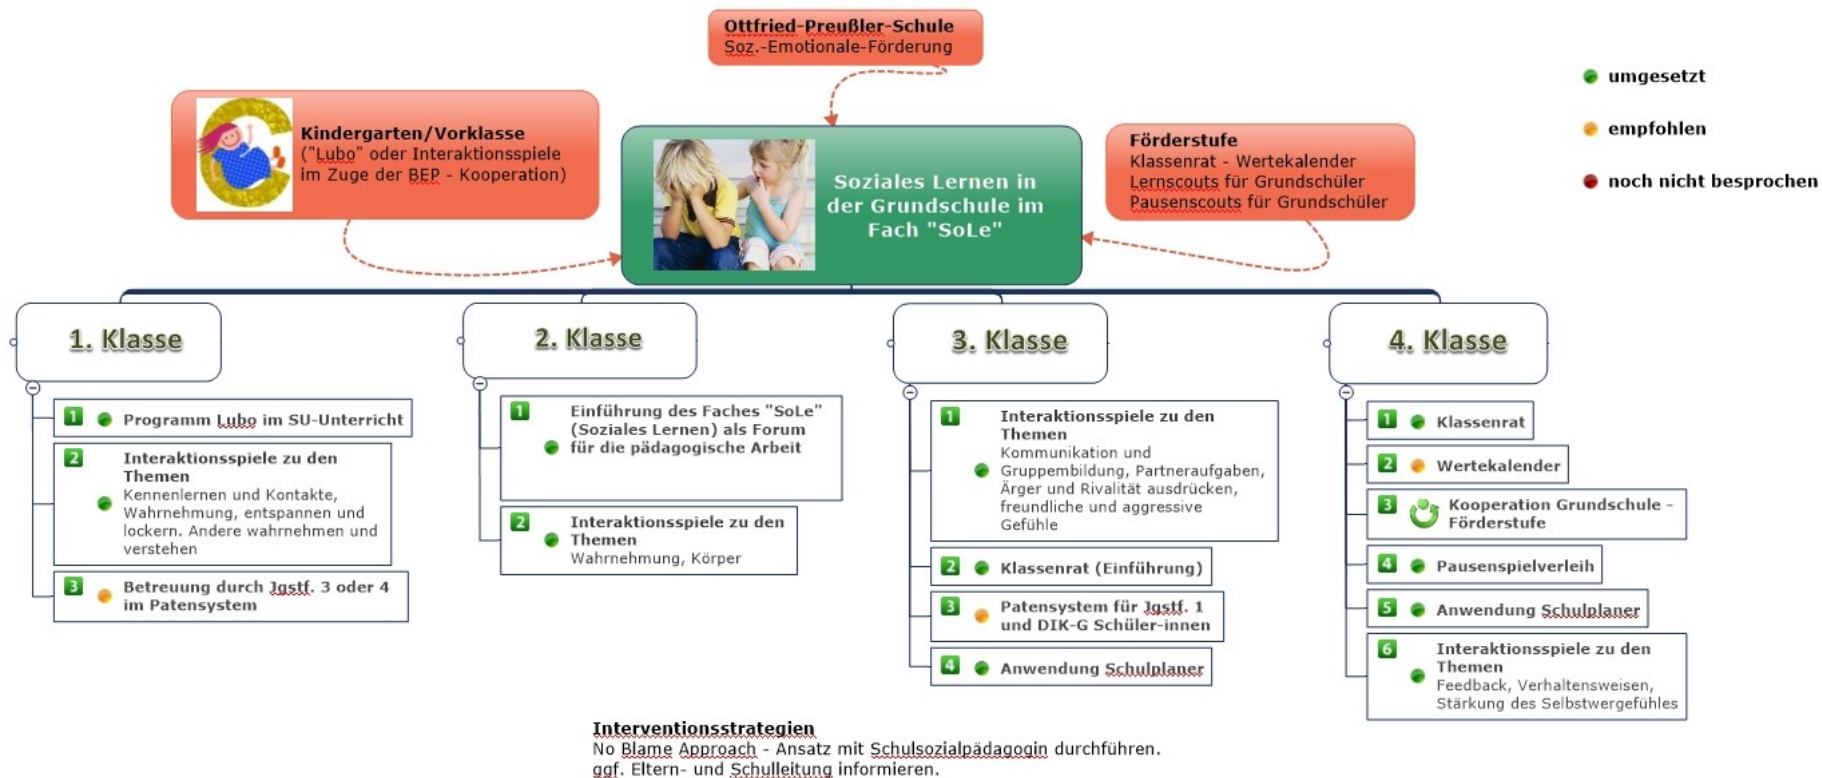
Ottfried-Preußler-Schule
Soz.-Emotionale-Förderung

umgesetzt

empfohlen

noch nicht besprochen

Kindergarten/Vorklasse
("Lubo" oder Interaktionsspiele im Zuge der BEP - Kooperation)

Soziales Lernen in der Grundschule im Fach "SoLe"

Förderstufe
Klassenrat - Wertekalender
Lernscouts für Grundschüler
Pausenscouts für Grundschüler

1. Klasse

1 Programm Lubo im SU-Unterricht

2 Interaktionsspiele zu den Themen
Kennenlernen und Kontakte, Wahrnehmung, entspannen und lockern. Andere wahrnehmen und verstehen

3 Betreuung durch Jgstf. 3 oder 4 im Patensystem

2. Klasse

1 Einführung des Faches "SoLe" (Soziales Lernen) als Forum für die pädagogische Arbeit

2 Interaktionsspiele zu den Themen
Wahrnehmung, Körper

3. Klasse

1 Interaktionsspiele zu den Themen
Kommunikation und Gruppenbildung, Partneraufgaben, Ärger und Rivalität ausdrücken, freundliche und aggressive Gefühle

2 Klassenrat (Einführung)

3 Patensystem für Jgstf. 1 und DIK-G Schüler-innen

4 Anwendung Schulplaner

4. Klasse

1 Klassenrat

2 Wertekalender

3 Kooperation Grundschule - Förderstufe

4 Pausenspielverleih

5 Anwendung Schulplaner

6 Interaktionsspiele zu den Themen
Feedback, Verhaltensweisen, Stärkung des Selbstwertgefühles

Interventionsstrategien
No Blame Approach - Ansatz mit Schulsozialpädagogin durchführen.
ggf. Eltern- und Schulleitung informieren.